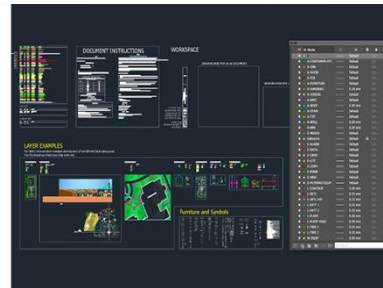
DOCUMENT INSTRUCTIONS

WORKSPACE

LAYER EXAMPLES

Furniture and Symbols

Default
Default
Default
Default
Default
Default
Default
Default
Default
Default
Default
Default
Default
Default
Default
Default
Default
Default
Default
Default
Default
Default
Default
Default